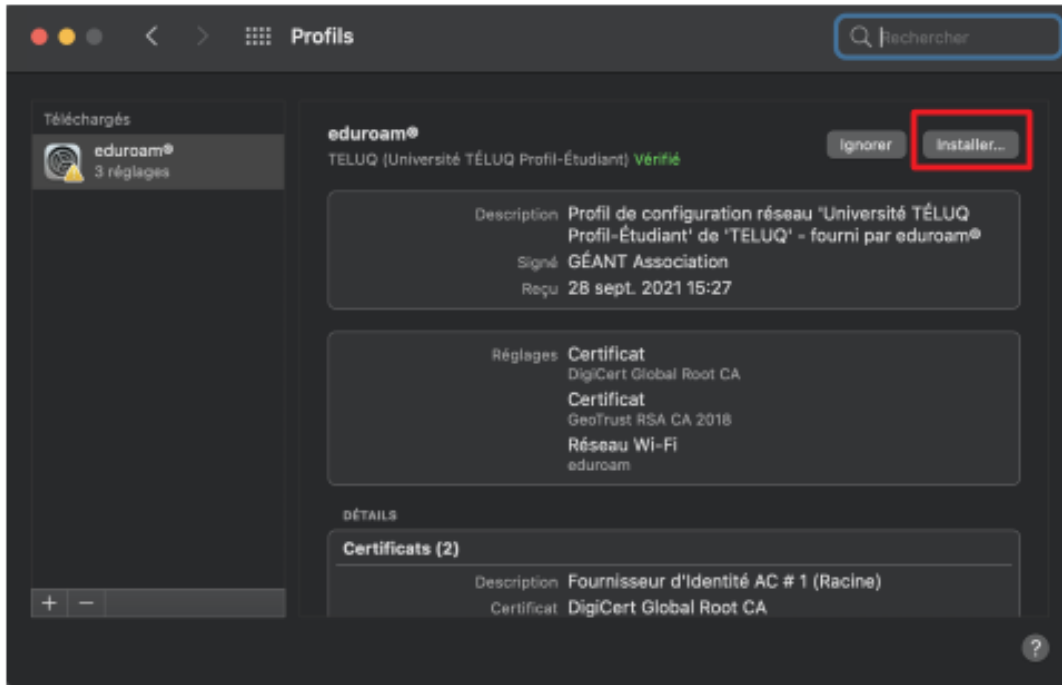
Profils

Rechercher

Téléchargés

eduroam®
3 réglages

eduroam®
TELUQ (Université TÉLUQ Profil-Étudiant) Vérifié

Ignorer

Installer...

Description Profil de configuration réseau 'Université TÉLUQ Profil-Étudiant' de 'TELUQ' - fourni par eduroam®

Signé GÉANT Association

Reçu 28 sept. 2021 15:27

Réglages Certificat
DigiCert Global Root CA
Certificat
GeoTrust RSA CA 2018
Réseau Wi-Fi
eduroam

DÉTAILS

Certificats (2)

Description Fournisseur d'Identité AC # 1 (Racine)

Certificat DigiCert Global Root CA

+ −

?